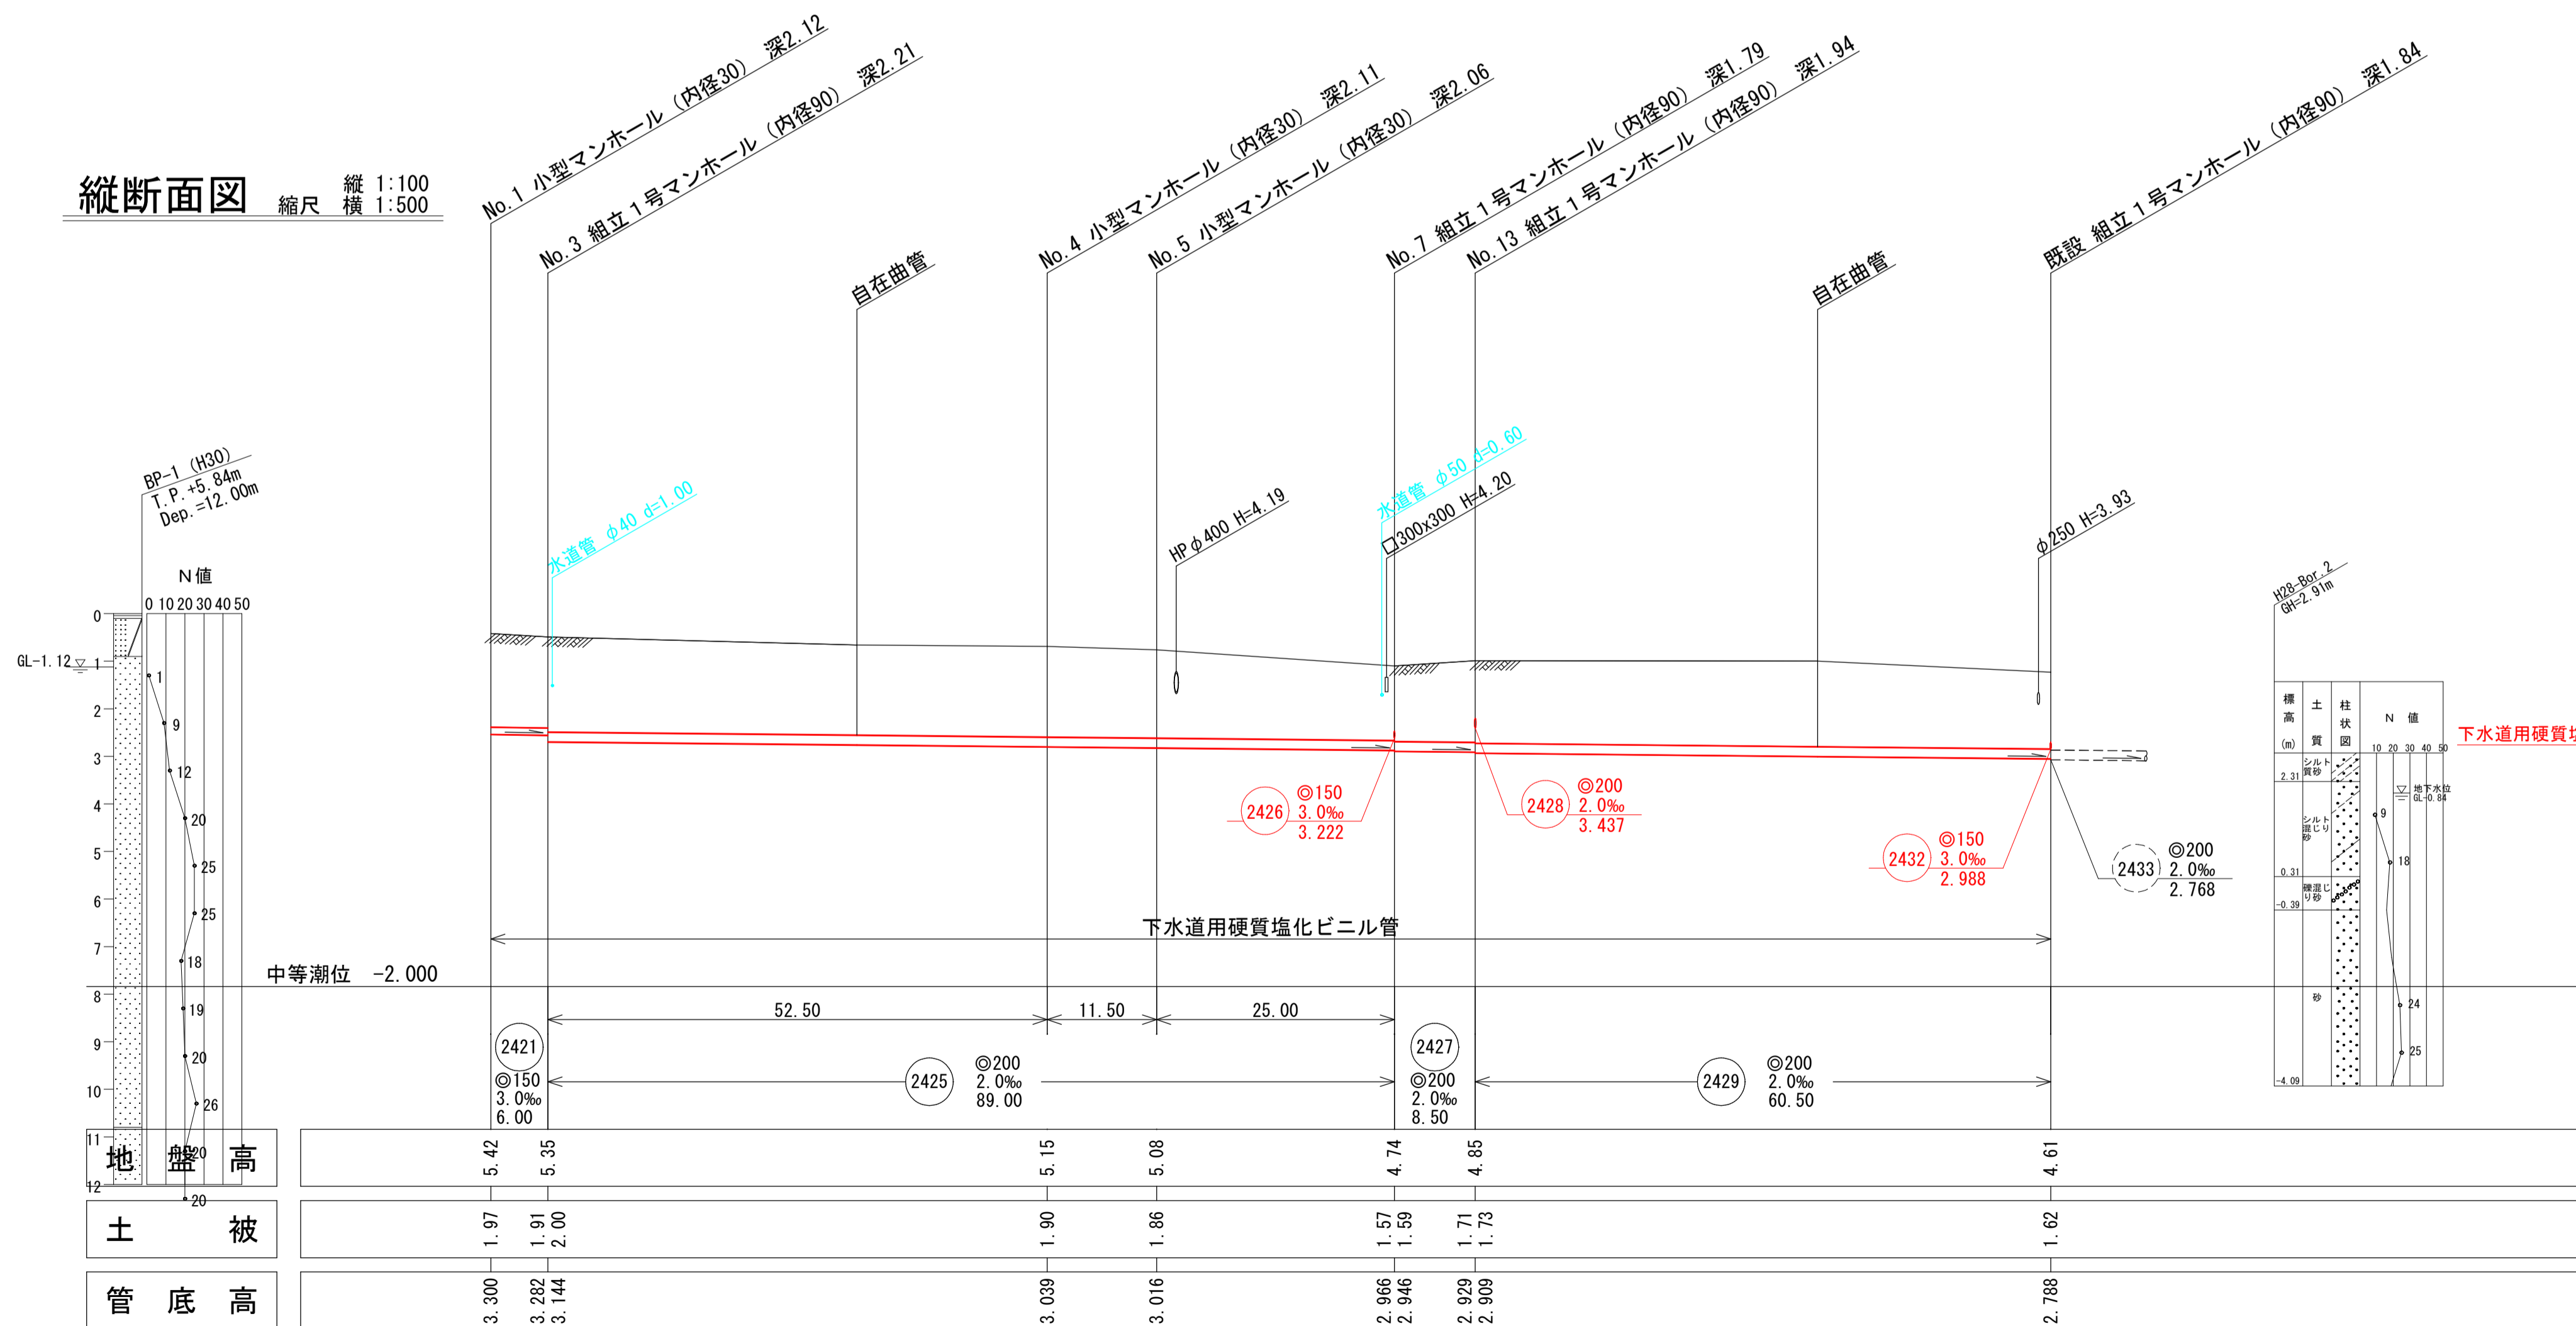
縦断面図 縮尺 縦 1:100 横 1:500

No.1 小型マンホール（内径30） 深2.12
No.3 組立１号マンホール（内径90） 深2.21
自在曲管
No.4 小型マンホール（内径30） 深2.11
No.5 小型マンホール（内径30） 深2.06
No.7 組立１号マンホール（内径90） 深1.79
No.13 組立１号マンホール（内径90） 深1.94
自在曲管
既設 組立１号マンホール（内径90） 深1.84

BP-1 (H30)
T.P.+5.84m
Dep.=12.00m

N値
0 10 20 30 40 50

GL-1.12

0 1 2 3 4 5 6 7 8 9 10 11 12

1 9 12 20 25 25 18 19 20 26 20 20

水道管 φ40 d=1.00
HP φ400 H=4.19
水道管 φ50 d=0.60
□300x300 H=4.20
φ250 H=3.93

H28-Bor.2
GH=2.91m

| 標高 (m) | 土質 | 柱状図 | N 値 |
|---|---|---|---|
| 2.31 | シルト質砂 | | |
| | シルト混じり砂 | | 9 18 |
| 0.31 | 礫混じり砂 | | |
| -0.39 | | | |
| | 砂 | | 24 25 |
| -4.09 | | | |

10 20 30 40 50
地下水位 GL-0.84

下水道用硬質塩

2426 ◎150 3.0‰ 3.222
2428 ◎200 2.0‰ 3.437
2432 ◎150 3.0‰ 2.988
2433 ◎200 2.0‰ 2.768

下水道用硬質塩化ビニル管

中等潮位 -2.000

52.50 11.50 25.00

2421 ◎150 3.0‰ 6.00
2425 ◎200 2.0‰ 89.00
2427 ◎200 2.0‰ 8.50
2429 ◎200 2.0‰ 60.50

| 地盤高 | 5.42 | 5.35 | 5.15 | 5.08 | 4.74 | 4.85 | 4.61 |
|---|---|---|---|---|---|---|---|
| 土被 | 1.97 | 1.91 2.00 | 1.90 | 1.86 | 1.57 1.59 | 1.71 1.73 | 1.62 |
| 管底高 | 3.300 | 3.282 3.144 | 3.039 | 3.016 | 2.966 2.946 | 2.929 2.909 | 2.788 |